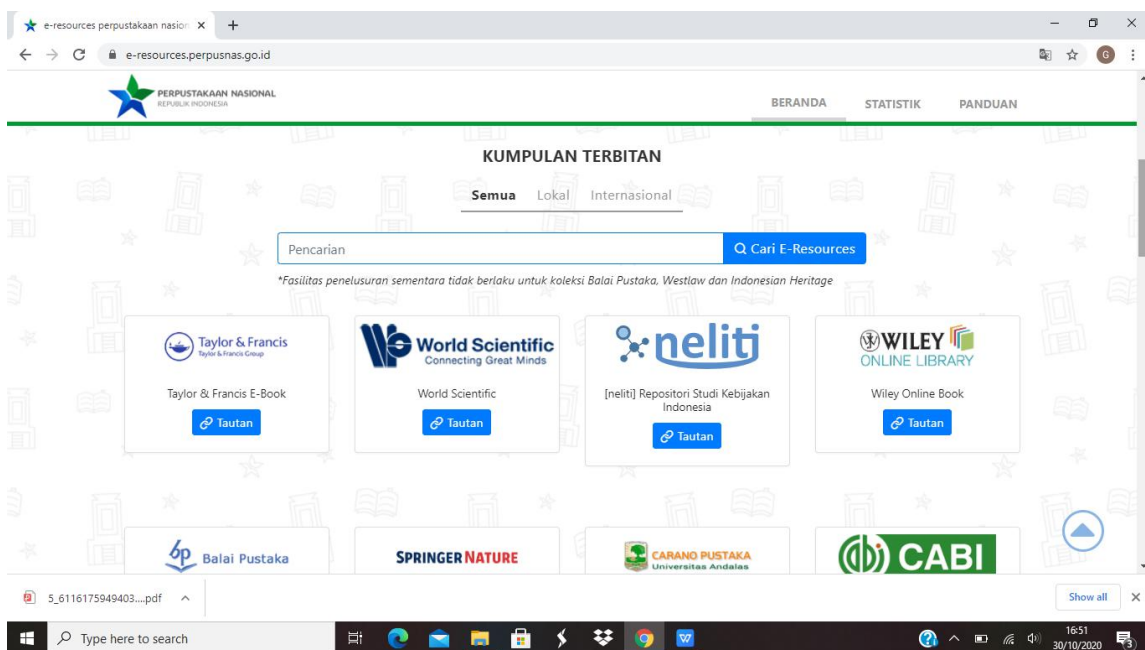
e-resources perpustakaan nasion ×
+
e-resources.perpusnas.go.id
G

PERPUSTAKAAN NASIONAL
REPUBLIK INDONESIA

BERANDA
STATISTIK
PANDUAN

KUMPULAN TERBITAN

Semua
Lokal
Internasional

Pencarian
Cari E-Resources

*Fasilitas penelusuran sementara tidak berlaku untuk koleksi Balai Pustaka, Westlaw dan Indonesian Heritage

Taylor & Francis
Taylor & Francis Group
Taylor & Francis E-Book
Tautan

World Scientific
Connecting Great Minds
World Scientific
Tautan

neliti
[neliti] Repositori Studi Kebijakan Indonesia
Tautan

WILEY
ONLINE LIBRARY
Wiley Online Book
Tautan

Balai Pustaka

SPRINGER NATURE

CARANO PUSTAKA
Universitas Andalas

CABI

5_6116175949403....pdf ^
Show all ×

Type here to search
16:51
30/10/2020